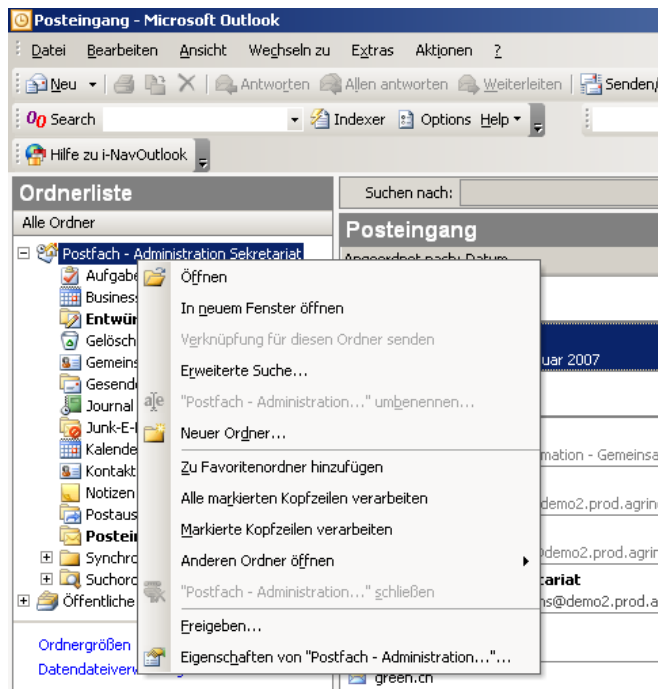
Posteingang - Microsoft Outlook

Datei Bearbeiten Ansicht Wechseln zu Extras Aktionen ?

Neu | Antworten | Allen antworten | Weiterleiten | Senden/

Search | Indexer | Options | Help

Hilfe zu i-NavOutlook

Ordnerliste

Alle Ordner

Postfach - Administration Sekretariat

Aufgabe

Business

Entwür

Gelösch

Gemeins

Gesende

Journal

Junk-E-

Kalende

Kontakt

Notizen

Postaus

Postei

Synchro

Suchord

Öffentliche

Ordnergrößen

Datendateiverw

Suchen nach:

Posteingang

Angeordnet nach: Datum

uar 2007

mation - Gemeinsa

demo2.prod.agrin

demo2.prod.agrin

tariat

ns@demo2.prod.a

green.ch

Öffnen

In neuem Fenster öffnen

Verknüpfung für diesen Ordner senden

Erweiterte Suche...

"Postfach - Administration..." umbenennen...

Neuer Ordner...

Zu Favoritenordner hinzufügen

Alle markierten Kopfzeilen verarbeiten

Markierte Kopfzeilen verarbeiten

Anderen Ordner öffnen

"Postfach - Administration..." schließen

Freigeben...

Eigenschaften von "Postfach - Administration..."...